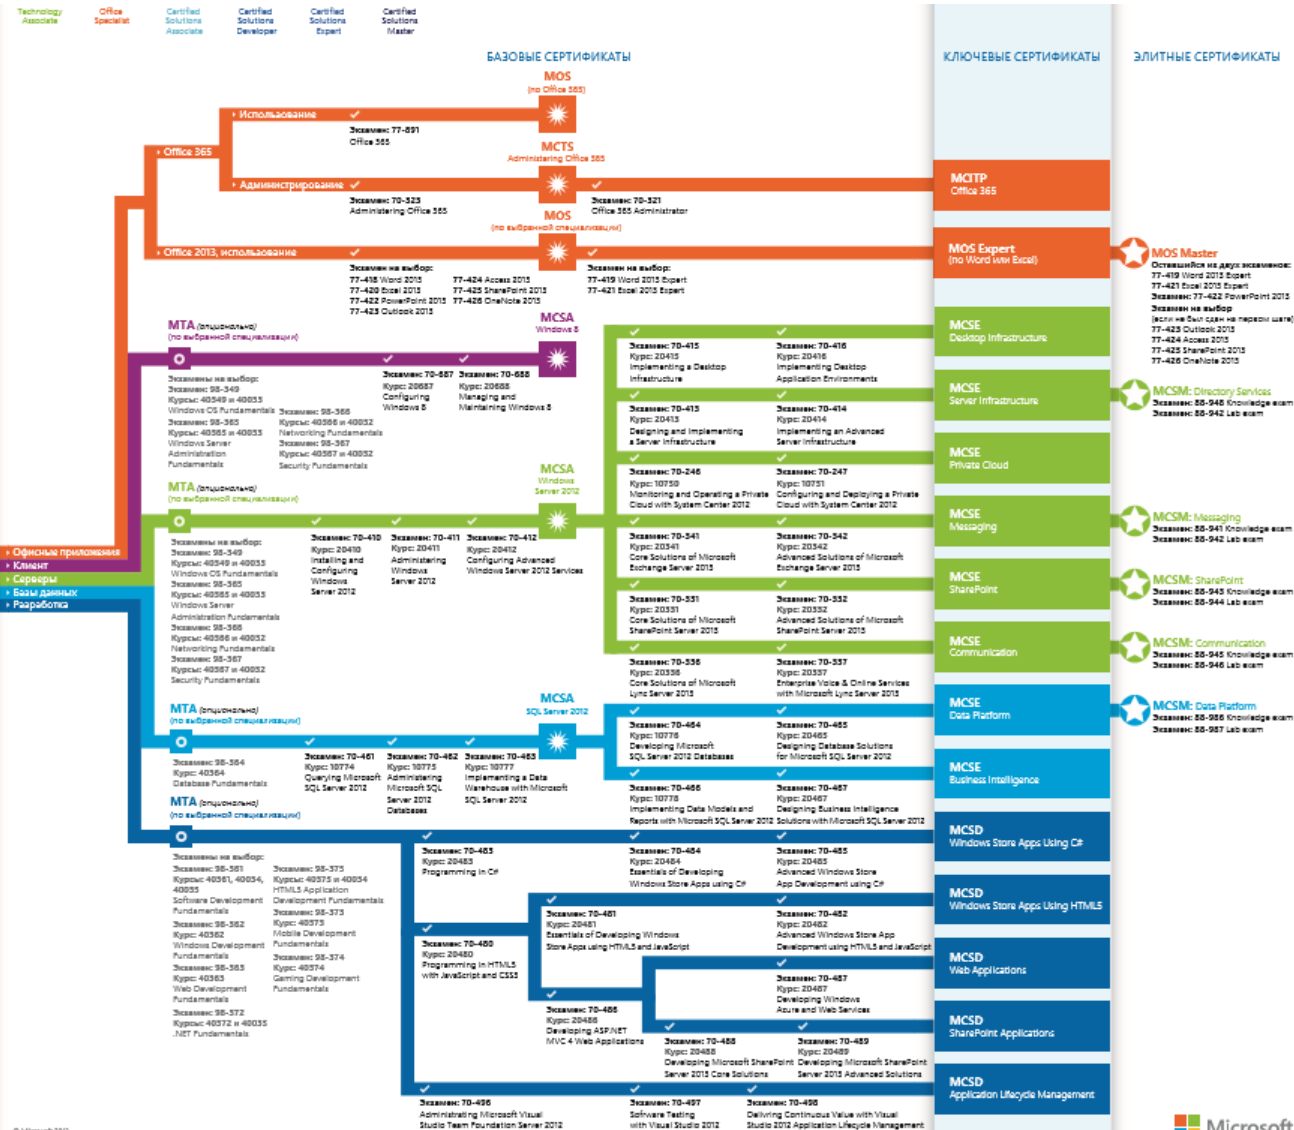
Technology Associate | Office Specialist | Certified Solutions Associate | Certified Solutions Developer | Certified Solutions Expert | Certified Solutions Master

БАЗОВЫЕ СЕРТИФИКАТЫ

КЛЮЧЕВЫЕ СЕРТИФИКАТЫ

ЭЛИТНЫЕ СЕРТИФИКАТЫ

MOS
(по Office 365)

Office 365

Использование

Экзамен: 77-891
Office 365

MCTS
Administering Office 365

Администрирование

Экзамен: 70-323
Administering Office 365

Экзамен: 70-321
Office 365 Administrator

MCITP
Office 365

MOS
(по выбранной специализации)

Office 2013, использование

Экзамен на выбор:
77-418 Word 2013
77-420 Excel 2013
77-422 PowerPoint 2013
77-423 Outlook 2013
77-424 Access 2013
77-425 SharePoint 2013
77-426 OneNote 2013

Экзамен на выбор:
77-419 Word 2013 Expert
77-421 Excel 2013 Expert

MOS Expert
(по Word или Excel)

MOS Master
Оставшиеся из двух экзаменов:
77-419 Word 2013 Expert
77-421 Excel 2013 Expert
Экзамен: 77-422 PowerPoint 2013
Экзамен на выбор
(если не был сдан на первом шаге)
77-423 Outlook 2013
77-424 Access 2013
77-425 SharePoint 2013
77-426 OneNote 2013

MTA (опционально)
(по выбранной специализации)

MCSA
Windows 8

Экзамены на выбор:
Экзамен: 98-349
Курсы: 40349 и 40033
Windows OS Fundamentals
Экзамен: 98-365
Курсы: 40365 и 40033
Windows Server Administration Fundamentals
Экзамен: 98-366
Курсы: 40366 и 40032
Networking Fundamentals
Экзамен: 98-367
Курсы: 40367 и 40032
Security Fundamentals

Экзамен: 70-687
Курс: 20687
Configuring Windows 8

Экзамен: 70-688
Курс: 20688
Managing and Maintaining Windows 8

Экзамен: 70-415
Курс: 20415
Implementing a Desktop Infrastructure

Экзамен: 70-416
Курс: 20416
Implementing Desktop Application Environments

MCSE
Desktop Infrastructure

Экзамен: 70-413
Курс: 20413
Designing and Implementing a Server Infrastructure

Экзамен: 70-414
Курс: 20414
Implementing an Advanced Server Infrastructure

MCSE
Server Infrastructure

MCSM: Directory Services
Экзамен: 88-948 Knowledge exam
Экзамен: 88-942 Lab exam

MCSA
Windows Server 2012

Экзамен: 70-246
Курс: 10750
Monitoring and Operating a Private Cloud with System Center 2012

Экзамен: 70-247
Курс: 10751
Configuring and Deploying a Private Cloud with System Center 2012

MCSE
Private Cloud

MTA (опционально)
(по выбранной специализации)

Экзамены на выбор:
Экзамен: 98-349
Курсы: 40349 и 40033
Windows OS Fundamentals
Экзамен: 98-365
Курсы: 40365 и 40033
Windows Server Administration Fundamentals
Экзамен: 98-366
Курсы: 40366 и 40032
Networking Fundamentals
Экзамен: 98-367
Курсы: 40367 и 40032
Security Fundamentals

Экзамен: 70-410
Курс: 20410
Installing and Configuring Windows Server 2012

Экзамен: 70-411
Курс: 20411
Administering Windows Server 2012

Экзамен: 70-412
Курс: 20412
Configuring Advanced Windows Server 2012 Services

Экзамен: 70-341
Курс: 20341
Core Solutions of Microsoft Exchange Server 2013

Экзамен: 70-342
Курс: 20342
Advanced Solutions of Microsoft Exchange Server 2013

MCSE
Messaging

MCSM: Messaging
Экзамен: 88-941 Knowledge exam
Экзамен: 88-942 Lab exam

Офисные приложения
Клиент
Серверы
Базы данных
Разработка

Экзамен: 70-331
Курс: 20331
Core Solutions of Microsoft SharePoint Server 2013

Экзамен: 70-332
Курс: 20332
Advanced Solutions of Microsoft SharePoint Server 2013

MCSE
SharePoint

MCSM: SharePoint
Экзамен: 88-943 Knowledge exam
Экзамен: 88-944 Lab exam

Экзамен: 70-336
Курс: 20336
Core Solutions of Microsoft Lync Server 2013

Экзамен: 70-337
Курс: 20337
Enterprise Voice & Online Services with Microsoft Lync Server 2013

MCSE
Communication

MCSM: Communication
Экзамен: 88-945 Knowledge exam
Экзамен: 88-946 Lab exam

MTA (опционально)
(по выбранной специализации)

MCSA
SQL Server 2012

Экзамен: 98-364
Курс: 40364
Database Fundamentals

Экзамен: 70-461
Курс: 10774
Querying Microsoft SQL Server 2012

Экзамен: 70-462
Курс: 10775
Administering Microsoft SQL Server 2012 Databases

Экзамен: 70-463
Курс: 10777
Implementing a Data Warehouse with Microsoft SQL Server 2012

Экзамен: 70-464
Курс: 10776
Developing Microsoft SQL Server 2012 Databases

Экзамен: 70-465
Курс: 20465
Designing Database Solutions for Microsoft SQL Server 2012

MCSE
Data Platform

MCSM: Data Platform
Экзамен: 88-986 Knowledge exam
Экзамен: 88-987 Lab exam

Экзамен: 70-466
Курс: 10778
Implementing Data Models and Reports with Microsoft SQL Server 2012

Экзамен: 70-467
Курс: 20467
Designing Business Intelligence Solutions with Microsoft SQL Server 2012

MCSE
Business Intelligence

MTA (опционально)
(по выбранной специализации)

Экзамены на выбор:
Экзамен: 98-361
Курсы: 40361, 40034, 40035
Software Development Fundamentals
Экзамен: 98-362
Курс: 40362
Windows Development Fundamentals
Экзамен: 98-363
Курс: 40363
Web Development Fundamentals
Экзамен: 98-372
Курсы: 40372 и 40035
.NET Fundamentals
Экзамен: 98-375
Курсы: 40375 и 40034
HTML5 Application Development Fundamentals
Экзамен: 98-373
Курс: 40373
Mobile Development Fundamentals
Экзамен: 98-374
Курс: 40374
Gaming Development Fundamentals

Экзамен: 70-483
Курс: 20483
Programming in C#

Экзамен: 70-484
Курс: 20484
Essentials of Developing Windows Store Apps using C#

Экзамен: 70-485
Курс: 20485
Advanced Windows Store App Development using C#

MCSD
Windows Store Apps Using C#

Экзамен: 70-480
Курс: 20480
Programming in HTML5 with JavaScript and CSS3

Экзамен: 70-481
Курс: 20481
Essentials of Developing Windows Store Apps using HTML5 and JavaScript

Экзамен: 70-482
Курс: 20482
Advanced Windows Store App Development using HTML5 and JavaScript

MCSD
Windows Store Apps Using HTML5

Экзамен: 70-487
Курс: 20487
Developing Windows Azure and Web Services

Экзамен: 70-486
Курс: 20486
Developing ASP.NET MVC 4 Web Applications

MCSD
Web Applications

Экзамен: 70-488
Курс: 20488
Developing Microsoft SharePoint Server 2013 Core Solutions

Экзамен: 70-489
Курс: 20489
Developing Microsoft SharePoint Server 2013 Advanced Solutions

MCSD
SharePoint Applications

Экзамен: 70-496
Administering Microsoft Visual Studio Team Foundation Server 2012

Экзамен: 70-497
Software Testing with Visual Studio 2012

Экзамен: 70-498
Delivering Continuous Value with Visual Studio 2012 Application Lifecycle Management

MCSD
Application Lifecycle Management

Microsoft